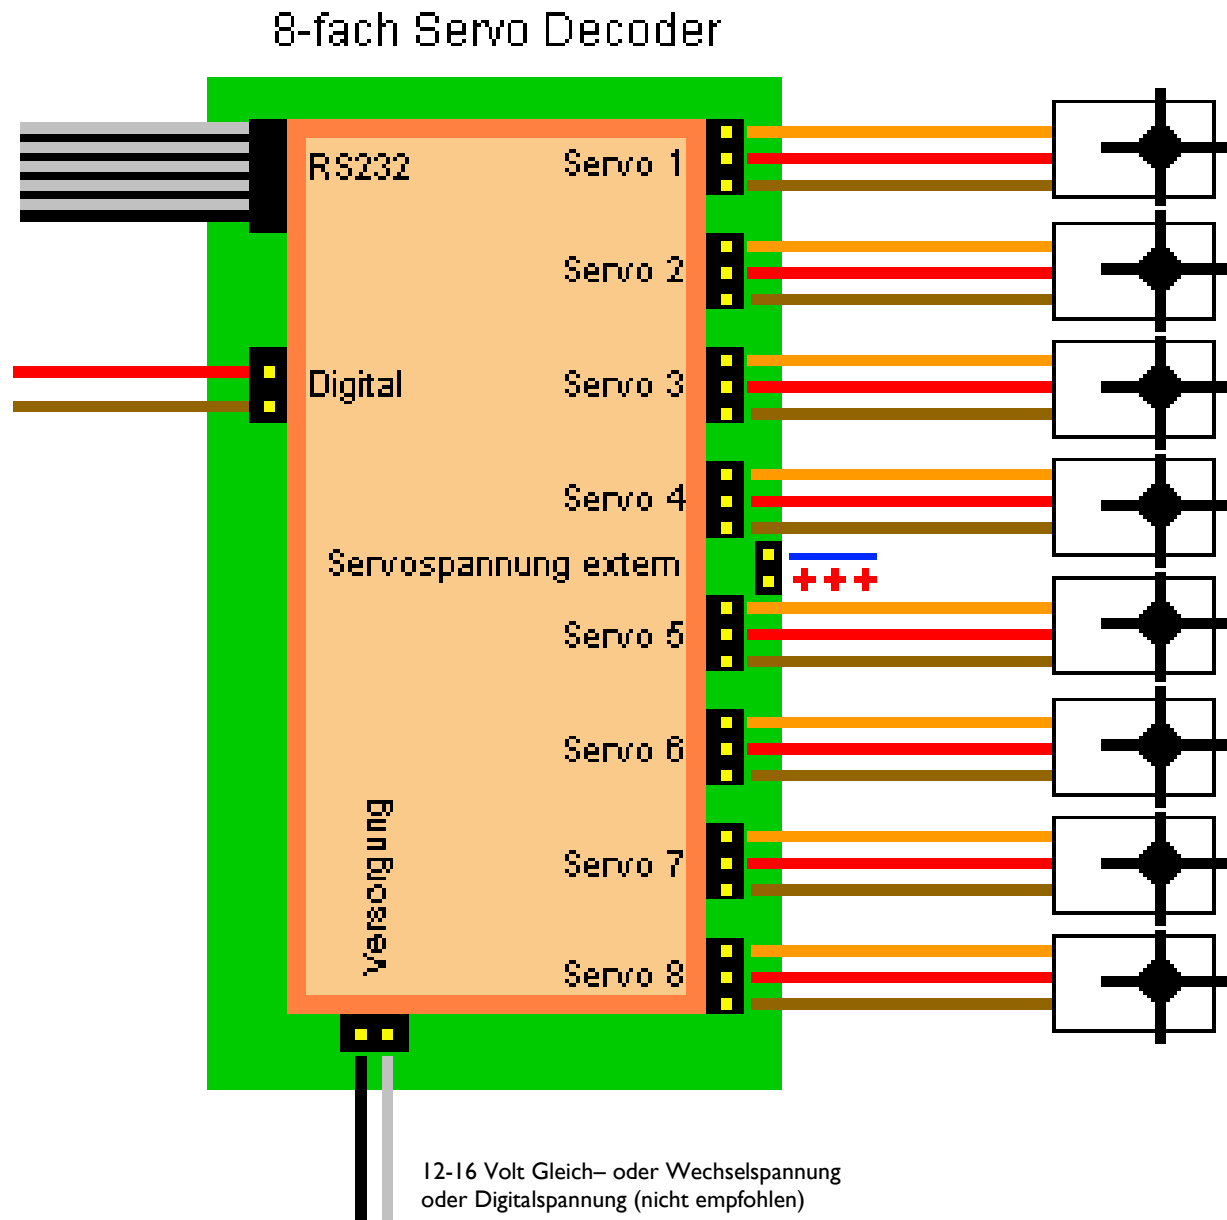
8-fach Servo Decoder

RS232

Servo 1

Servo 2

Digital

Servo 3

Servo 4

Servospannung extern

Servo 5

Servo 6

Versorgung

Servo 7

Servo 8

+++

12-16 Volt Gleich– oder Wechselspannung oder Digitalspannung (nicht empfohlen)